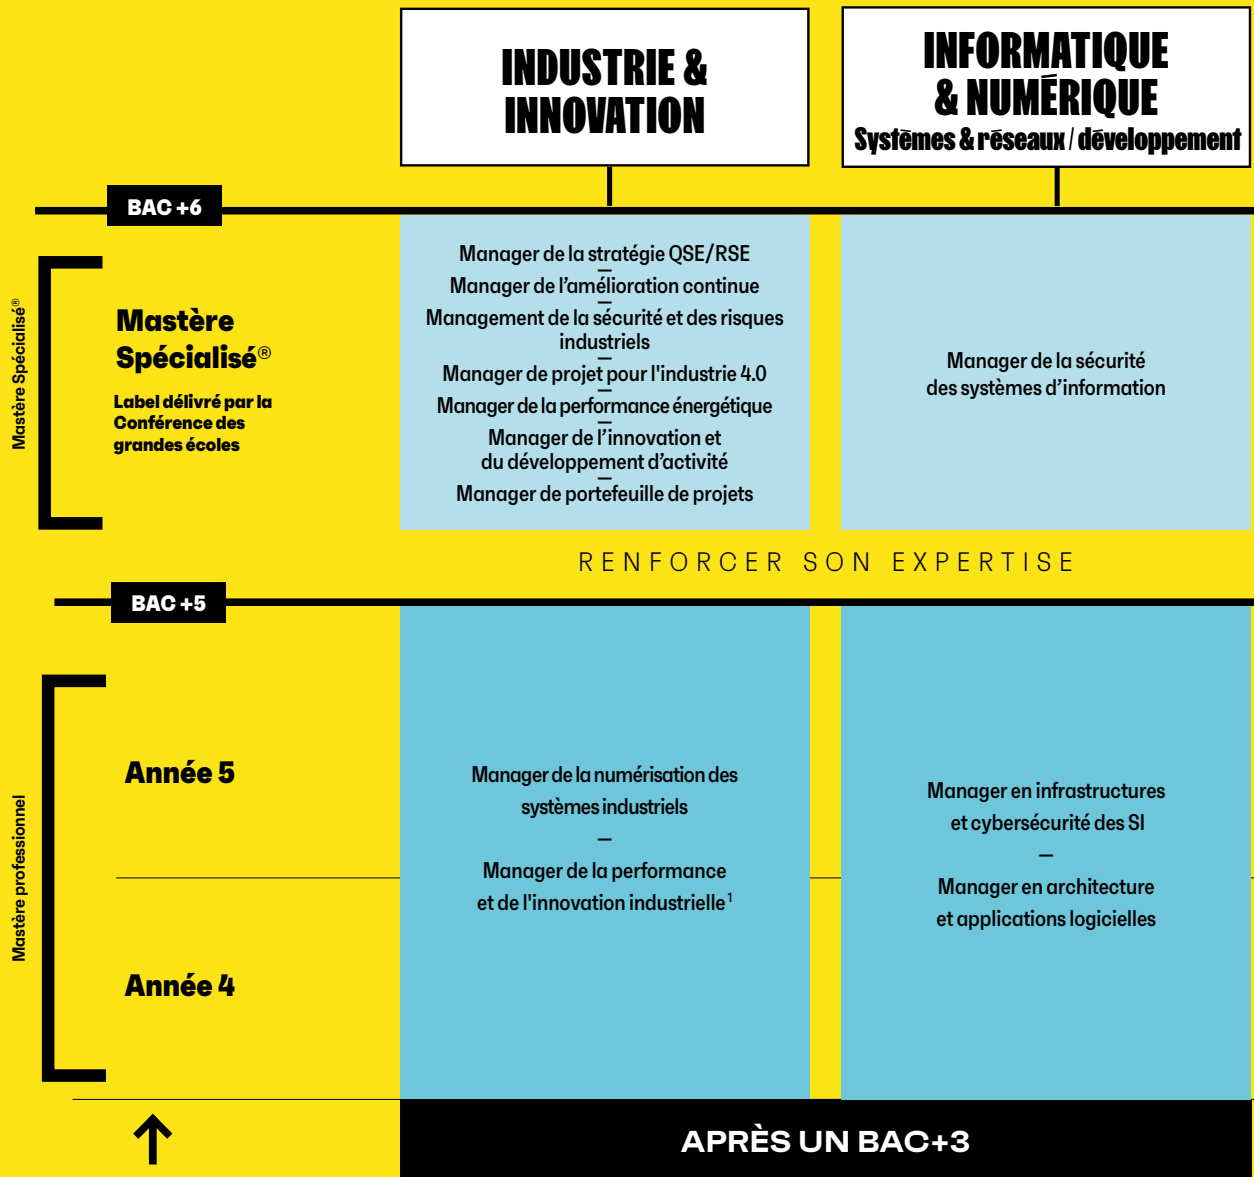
INDUSTRIE & INNOVATION

INFORMATIQUE & NUMÉRIQUE
Systèmes & réseaux / développement

BAC +6

Mastère Spécialisé®

Mastère Spécialisé®

Label délivré par la Conférence des grandes écoles

Manager de la stratégie QSE/RSE
—
Manager de l'amélioration continue
—
Management de la sécurité et des risques industriels
—
Manager de projet pour l'industrie 4.0
—
Manager de la performance énergétique
—
Manager de l'innovation et du développement d'activité
—
Manager de portefeuille de projets

Manager de la sécurité des systèmes d'information

RENFORCER SON EXPERTISE

BAC +5

Mastère professionnel

Année 5

Année 4

Manager de la numérisation des systèmes industriels
—
Manager de la performance et de l'innovation industrielle$^1$

Manager en infrastructures et cybersécurité des SI
—
Manager en architecture et applications logicielles

APRÈS UN BAC+3